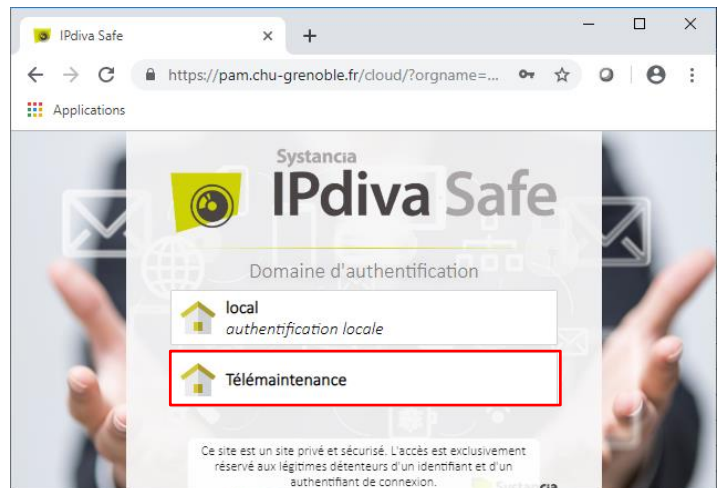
IPdiva Safe

https://pam.chu-grenoble.fr/cloud/?orgname=...

Applications

Systancia

IPdiva Safe

Domaine d'authentification

local
authentification locale

Télémaintenance

Ce site est un site privé et sécurisé. L'accès est exclusivement réservé aux légitimes détenteurs d'un identifiant et d'un authentifiant de connexion.